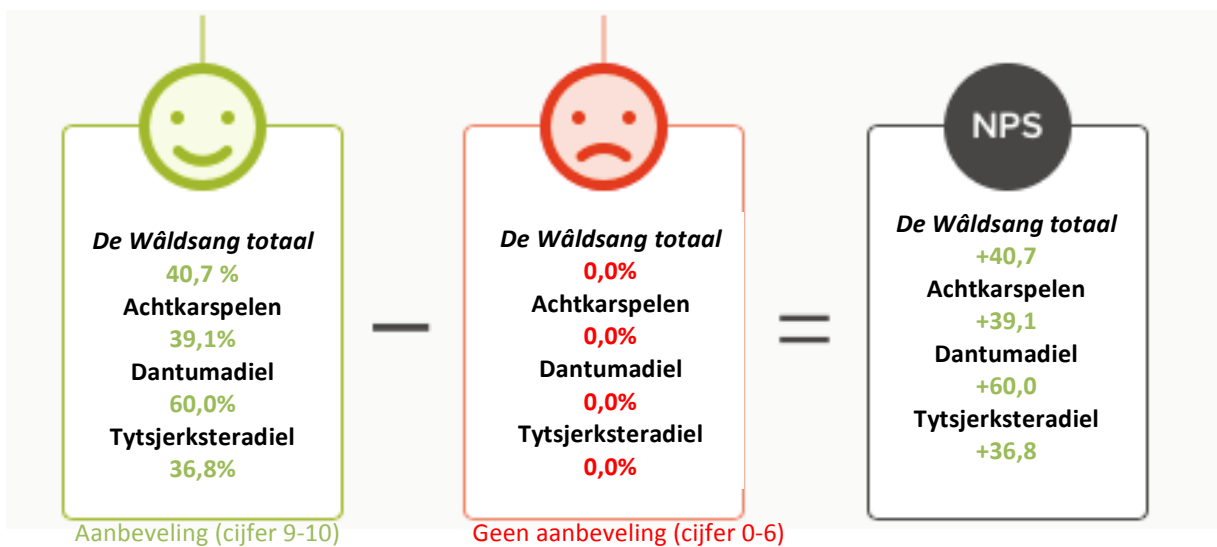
De Wâldsang totaal
40,7 %
Achtkarspelen
39,1%
Dantumadiel
60,0%
Tytsjerksteradiel
36,8%

Aanbeveling (cijfer 9-10)

–

De Wâldsang totaal
0,0%
Achtkarspelen
0,0%
Dantumadiel
0,0%
Tytsjerksteradiel
0,0%

Geen aanbeveling (cijfer 0-6)

=

NPS

De Wâldsang totaal
+40,7
Achtkarspelen
+39,1
Dantumadiel
+60,0
Tytsjerksteradiel
+36,8